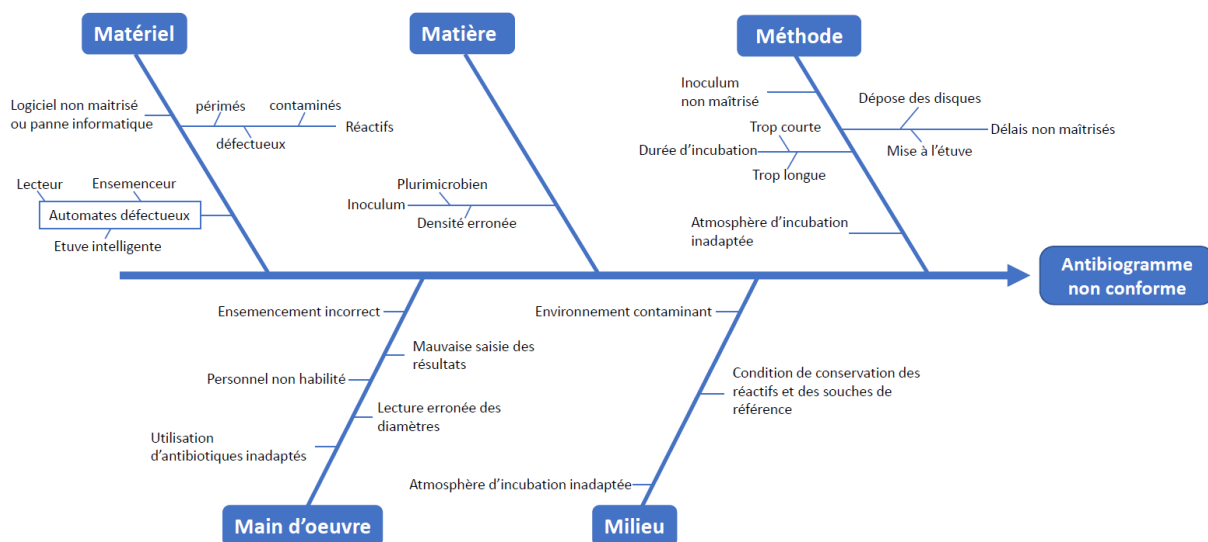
Matériel

Logiciel non maitrisé ou panne informatique

périmés

contaminés

Réactifs

défectueux

Lecteur

Ensemenceur

Automates défectueux

Etuve intelligente

Matière

Plurimicrobien

Inoculum

Densité erronée

Méthode

Inoculum non maîtrisé

Dépose des disques

Trop courte

Délais non maîtrisés

Durée d'incubation

Mise à l'étuve

Trop longue

Atmosphère d'incubation inadaptée

Antibiogramme non conforme

Ensemencement incorrect

Mauvaise saisie des résultats

Personnel non habilité

Lecture erronée des diamètres

Utilisation d'antibiotiques inadaptés

Main d'oeuvre

Environnement contaminant

Condition de conservation des réactifs et des souches de référence

Atmosphère d'incubation inadaptée

Milieu